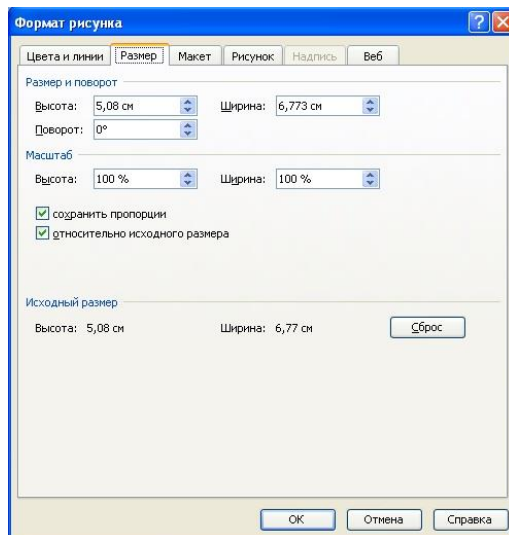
Формат рисунка

Цвета и линии | Размер | Макет | Рисунок | Надпись | Веб

Размер и поворот

Высота: 5,08 см

Ширина: 6,773 см

Поворот: 0°

Масштаб

Высота: 100 %

Ширина: 100 %

сохранить пропорции

относительно исходного размера

Исходный размер

Высота: 5,08 см

Ширина: 6,77 см

Сброс

ОК

Отмена

Справка